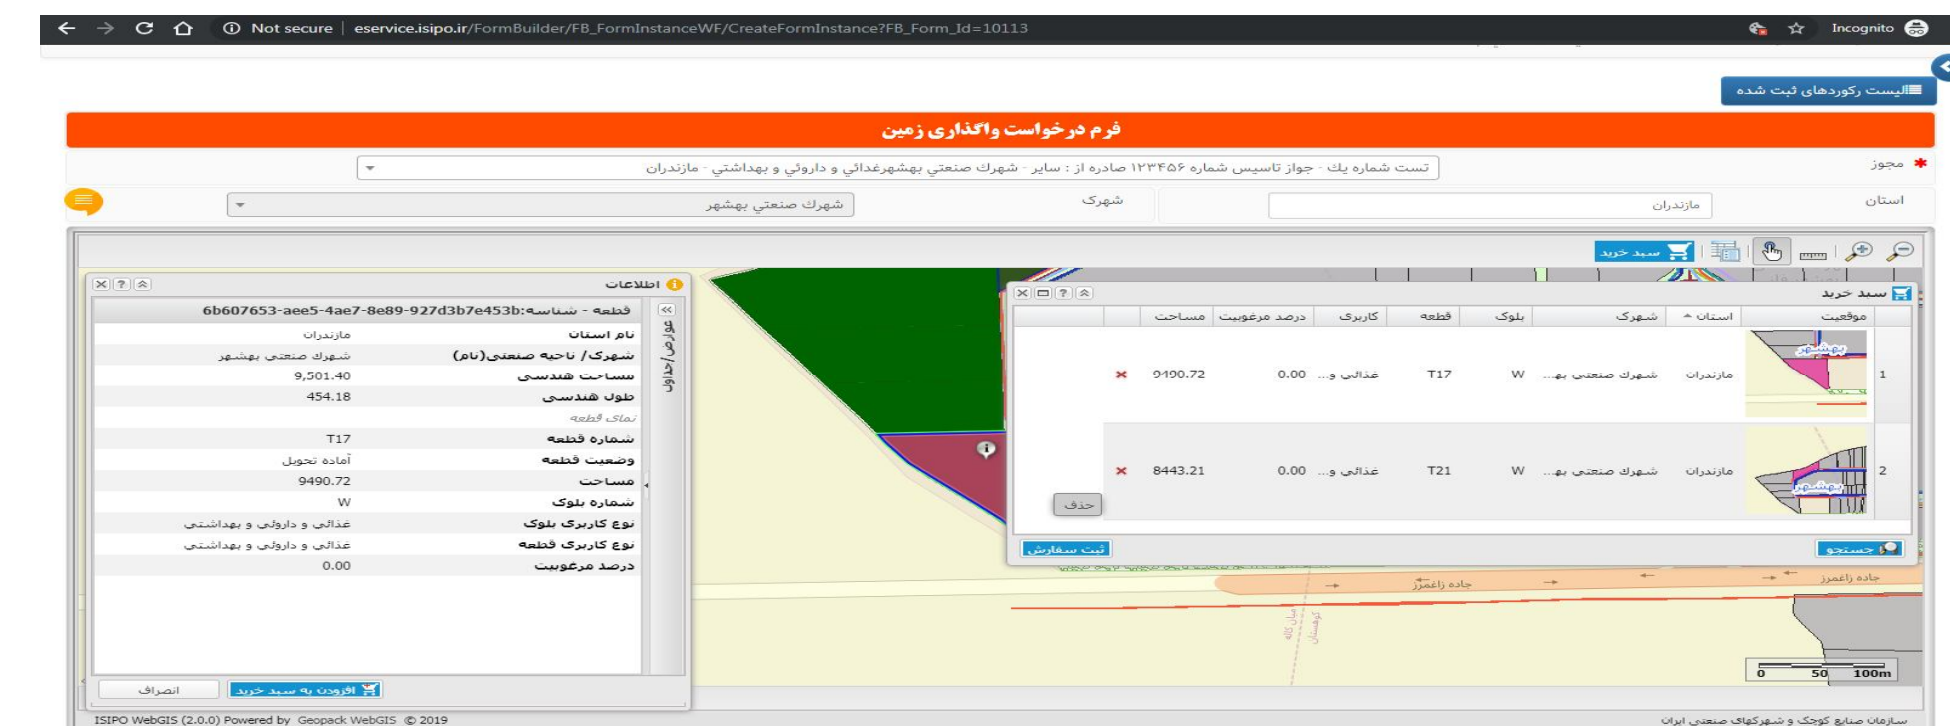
Not secure | eservice.isipo.ir/FormBuilder/FB_FormInstanceWF/CreateFormInstance?FB_Form_Id=10113

Incognito

لیست رکوردهای ثبت شده

فرم درخواست واگذاری زمین

مجوز * تست شماره يك - جواز تاسيس شماره ۱۲۳۴۵۶ صادره از : ساير - شهرك صنعتي بهشهرغذائي و دارويي و بهداشتي - مازندران

استان مازندران

شهرک شهرك صنعتي بهشهر

سبد خرید

اطلاعات

قطعه - شناسه:6b607653-aee5-4ae7-8e89-927d3b7e453b

| | |
|---|---|
| نام استان | مازندران |
| شهرک/ ناحیه صنعتی(نام) | شهرك صنعتي بهشهر |
| مساحت هندسی | 9,501.40 |
| طول هندسی | 454.18 |
| نمای قطعه | |
| شماره قطعه | T17 |
| وضعیت قطعه | آماده تحویل |
| مساحت | 9490.72 |
| شماره بلوک | W |
| نوع کاربری بلوک | غذائي و دارويي و بهداشتي |
| نوع کاربری قطعه | غذائي و دارويي و بهداشتي |
| درصد مرغوبیت | 0.00 |

عوارض/جداول

افزودن به سبد خرید

انصراف

سبد خرید

| | موقعیت | استان | شهرک | بلوک | قطعه | کاربری | درصد مرغوبیت | مساحت | |
|---|---|---|---|---|---|---|---|---|---|
| 1 | بهشهر | مازندران | شهرك صنعتي به... | W | T17 | غذائي و... | 0.00 | 9490.72 | × |
| 2 | بهشهر | مازندران | شهرك صنعتي به... | W | T21 | غذائي و... | 0.00 | 8443.21 | × |

حذف

جستجو

ثبت سفارش

جاده زاغمرز

جاده زاغمرز

0 50 100m

ISIPO WebGIS (2.0.0) Powered by Geopack WebGIS © 2019

سازمان صنایع کوچک و شهرکهای صنعتی ایران